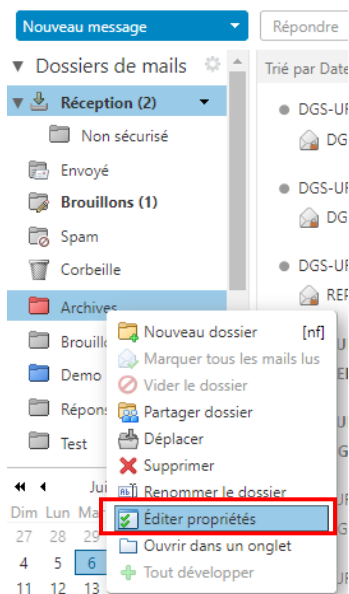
Nouveau message
Répondre
Dossiers de mails
Trié par Date
Réception (2)
Non sécurisé
Envoyé
Brouillons (1)
Spam
Corbeille
Archives
Brouill
Demo
Répons
Test
DGS-UF
DG
DGS-UF
DG
DGS-UF
REF
Nouveau dossier [nf]
Marquer tous les mails lus
Vider le dossier
Partager dossier
Déplacer
Supprimer
Renommer le dossier
Éditer propriétés
Ouvrir dans un onglet
Tout développer
Jui
Dim Lun Ma
27 28 29
4 5 6
11 12 13